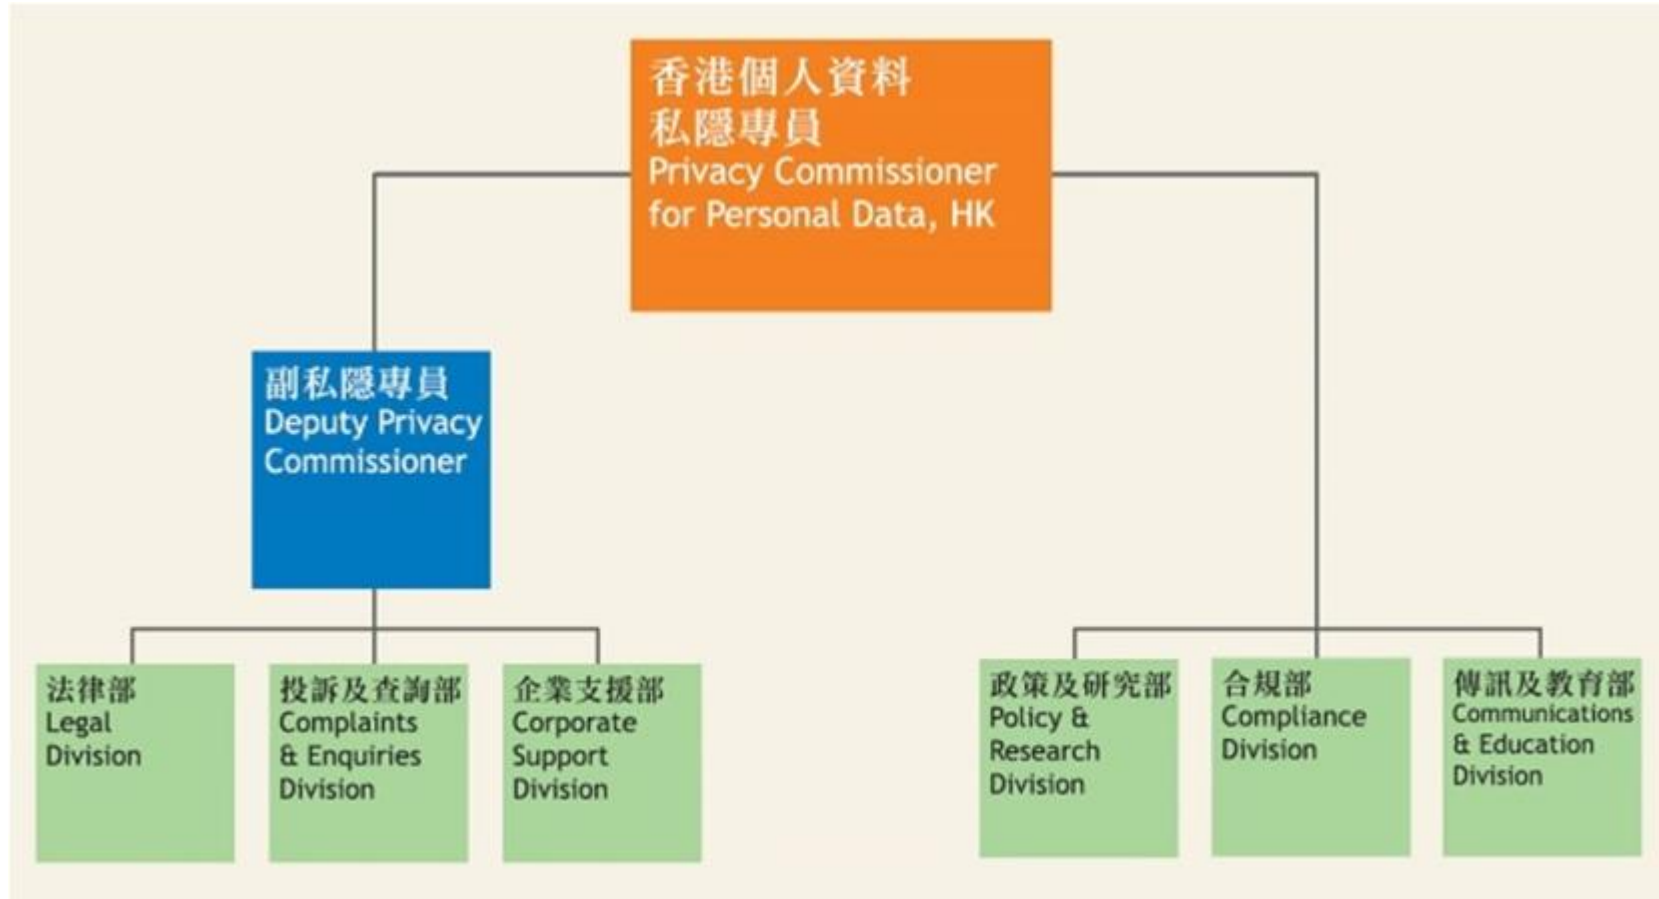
香港個人資料私隱專員
Privacy Commissioner for Personal Data, HK

副私隱專員
Deputy Privacy Commissioner

法律部
Legal Division

投訴及查詢部
Complaints & Enquiries Division

企業支援部
Corporate Support Division

政策及研究部
Policy & Research Division

合規部
Compliance Division

傳訊及教育部
Communications & Education Division